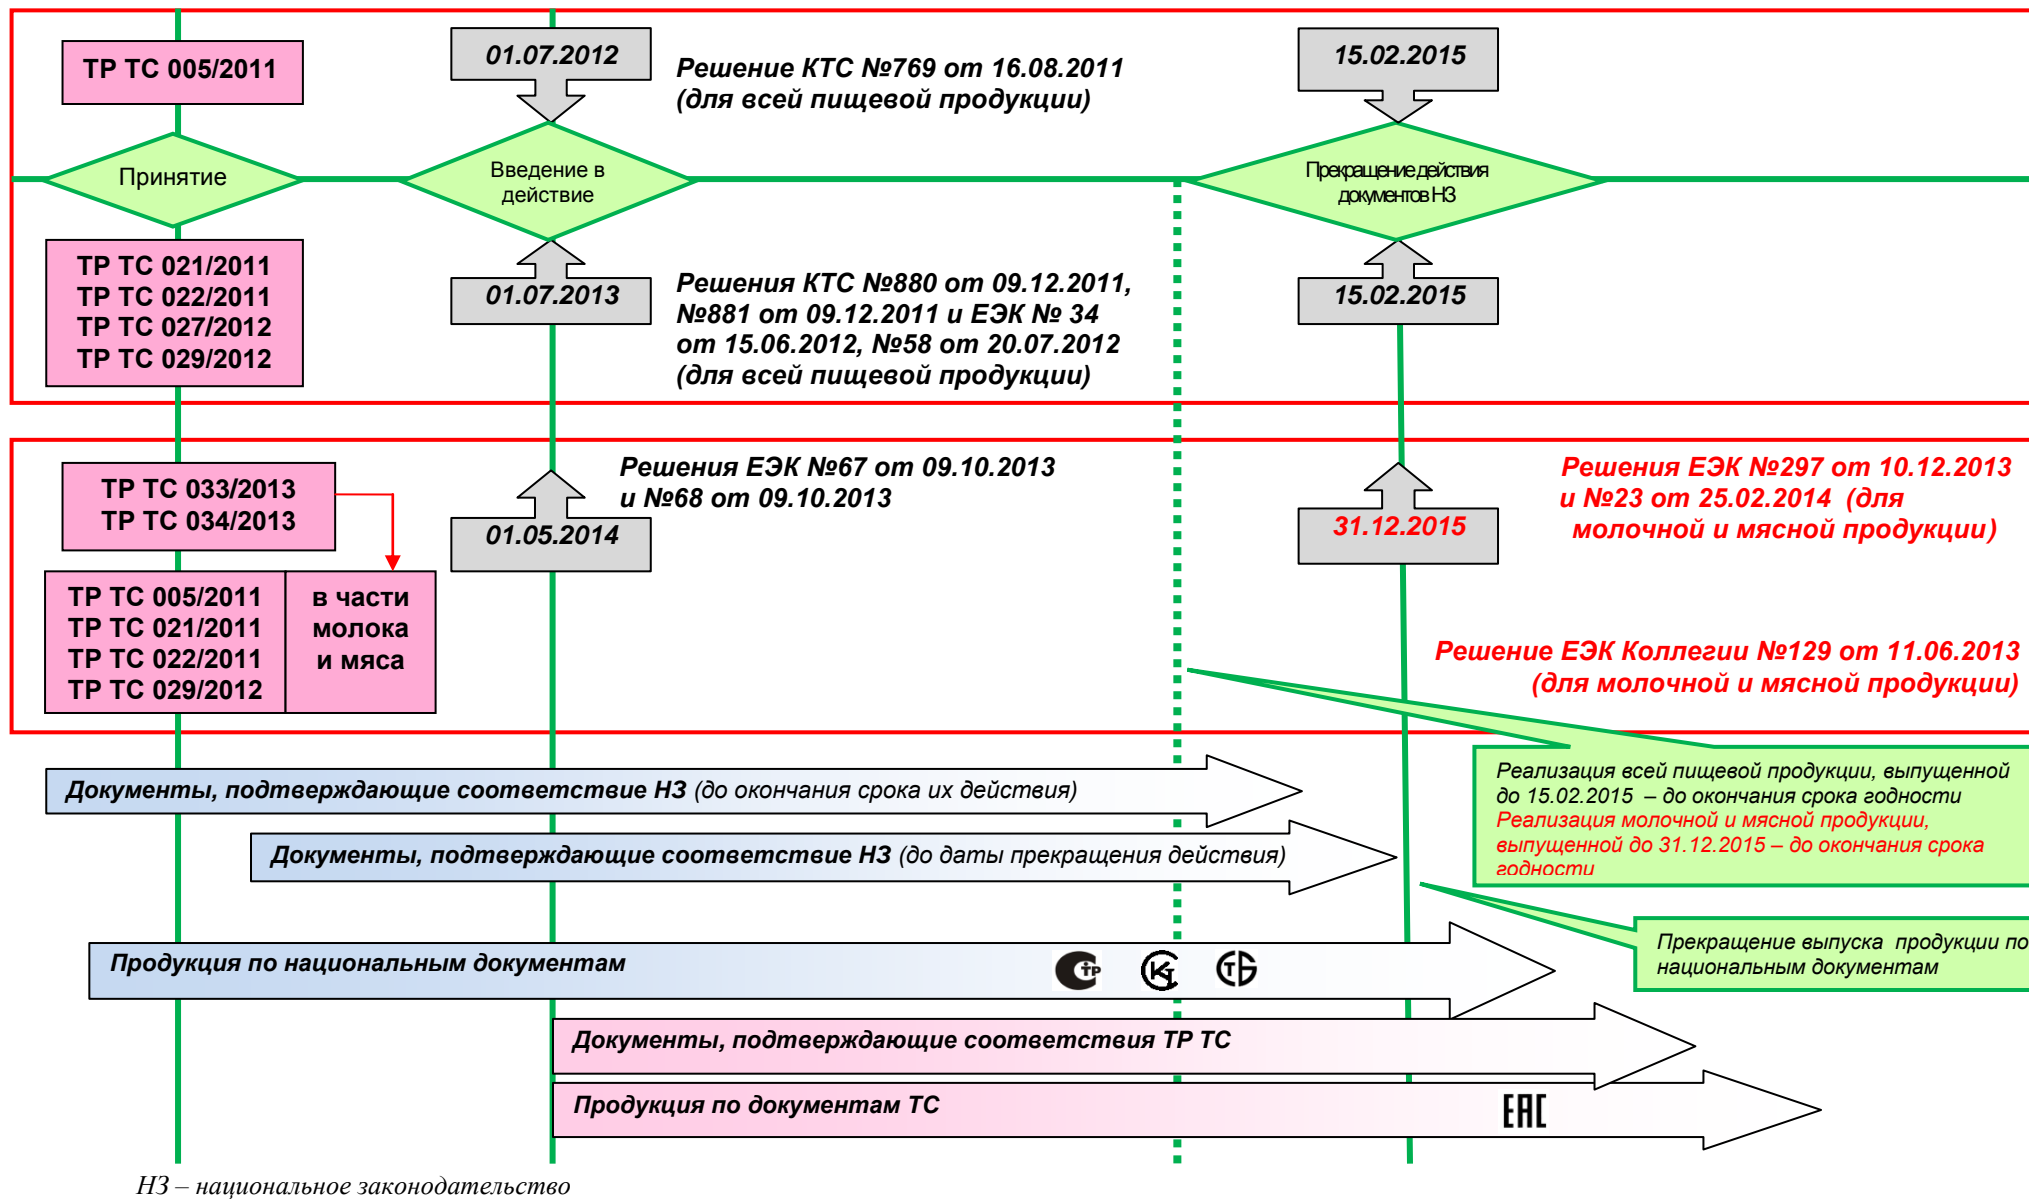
ТР ТС 005/2011

01.07.2012

Решение КТС №769 от 16.08.2011
(для всей пищевой продукции)

15.02.2015

Принятие

Введение в действие

Прекращение действия документов НЗ

ТР ТС 021/2011
ТР ТС 022/2011
ТР ТС 027/2012
ТР ТС 029/2012

01.07.2013

Решения КТС №880 от 09.12.2011, №881 от 09.12.2011 и ЕЭК № 34 от 15.06.2012, №58 от 20.07.2012
(для всей пищевой продукции)

15.02.2015

ТР ТС 033/2013
ТР ТС 034/2013

Решения ЕЭК №67 от 09.10.2013
и №68 от 09.10.2013

01.05.2014

31.12.2015

Решения ЕЭК №297 от 10.12.2013
и №23 от 25.02.2014 (для молочной и мясной продукции)

ТР ТС 005/2011
ТР ТС 021/2011
ТР ТС 022/2011
ТР ТС 029/2012

в части молока и мяса

Решение ЕЭК Коллегии №129 от 11.06.2013
(для молочной и мясной продукции)

Документы, подтверждающие соответствие НЗ (до окончания срока их действия)

Реализация всей пищевой продукции, выпущенной до 15.02.2015 – до окончания срока годности
Реализация молочной и мясной продукции, выпущенной до 31.12.2015 – до окончания срока годности

Документы, подтверждающие соответствие НЗ (до даты прекращения действия)

Продукция по национальным документам

Прекращение выпуска продукции по национальным документам

Документы, подтверждающие соответствия ТР ТС

Продукция по документам ТС

ЕАС

НЗ – национальное законодательство